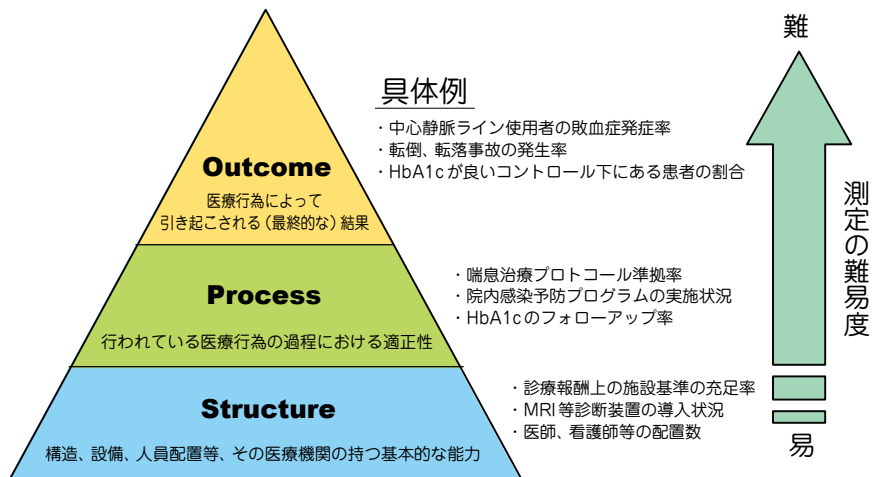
Outcome

医療行為によって引き起こされる（最終的な）結果

Process

行われている医療行為の過程における適正性

Structure

構造、設備、人員配置等、その医療機関の持つ基本的な能力

具体例

・中心静脈ライン使用者の敗血症発症率
・転倒、転落事故の発生率
・HbA1cが良いコントロール下にある患者の割合

・喘息治療プロトコール準拠率
・院内感染予防プログラムの実施状況
・HbA1cのフォローアップ率

・診療報酬上の施設基準の充足率
・MRI等診断装置の導入状況
・医師、看護師等の配置数

難

測定の難易度

易